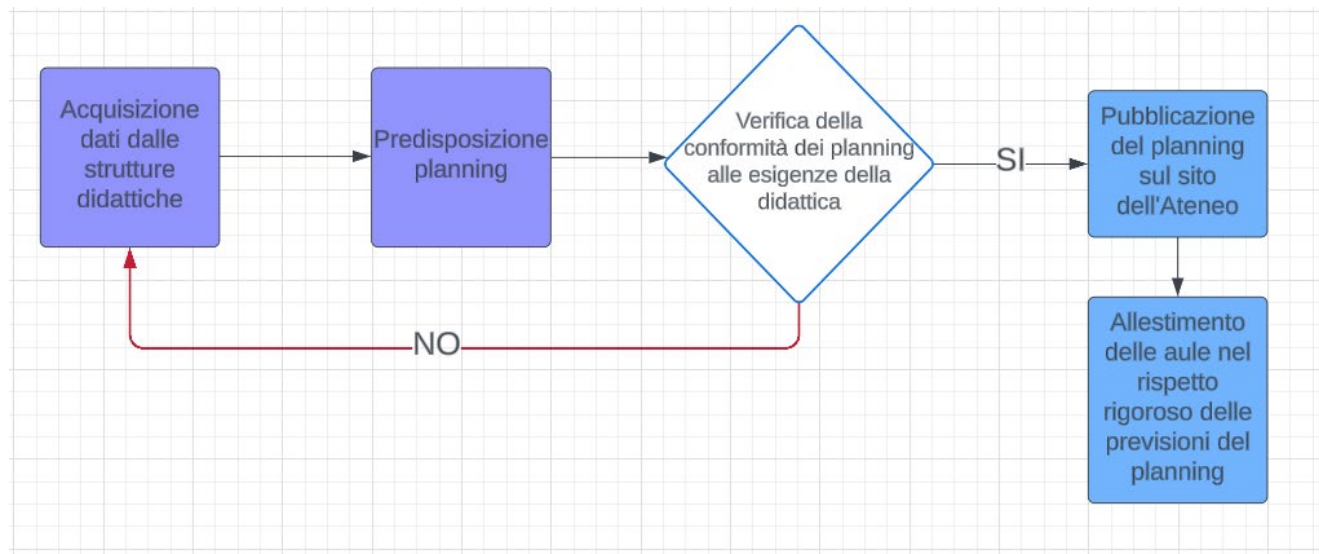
Acquisizione dati dalle strutture didattiche

Predisposizione planning

Verifica della conformità dei planning alle esigenze della didattica

SI

Pubblicazione del planning sul sito dell'Ateneo

Allestimento delle aule nel rispetto rigoroso delle previsioni del planning

NO